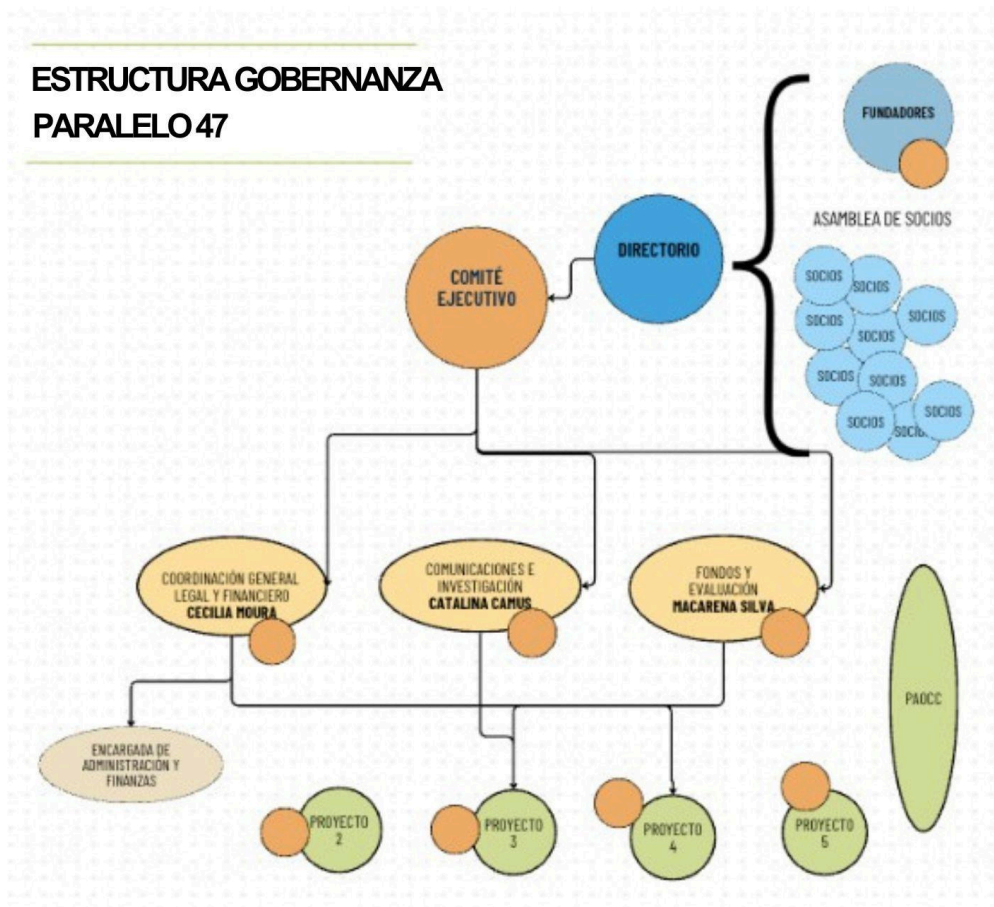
ESTRUCTURA GOBERNANZA
PARALELO 47

FUNDADORES

ASAMBLEA DE SOCIOS

DIRECTORIO

COMITÉ EJECUTIVO

SOCIOS
SOCIOS
SOCIOS
SOCIOS
SOCIOS
SOCIOS
SOCIOS
SOCIOS
SOCIOS
SOCIOS

COORDINACIÓN GENERAL LEGAL Y FINANCIERO
CECILIA MOURA

COMUNICACIONES E INVESTIGACIÓN
CATALINA CAMUS

FONDOS Y EVALUACIÓN
MACARENA SILVA

PAOCC

ENCARGADA DE ADMINISTRACIÓN Y FINANZAS

PROYECTO 2

PROYECTO 3

PROYECTO 4

PROYECTO 5